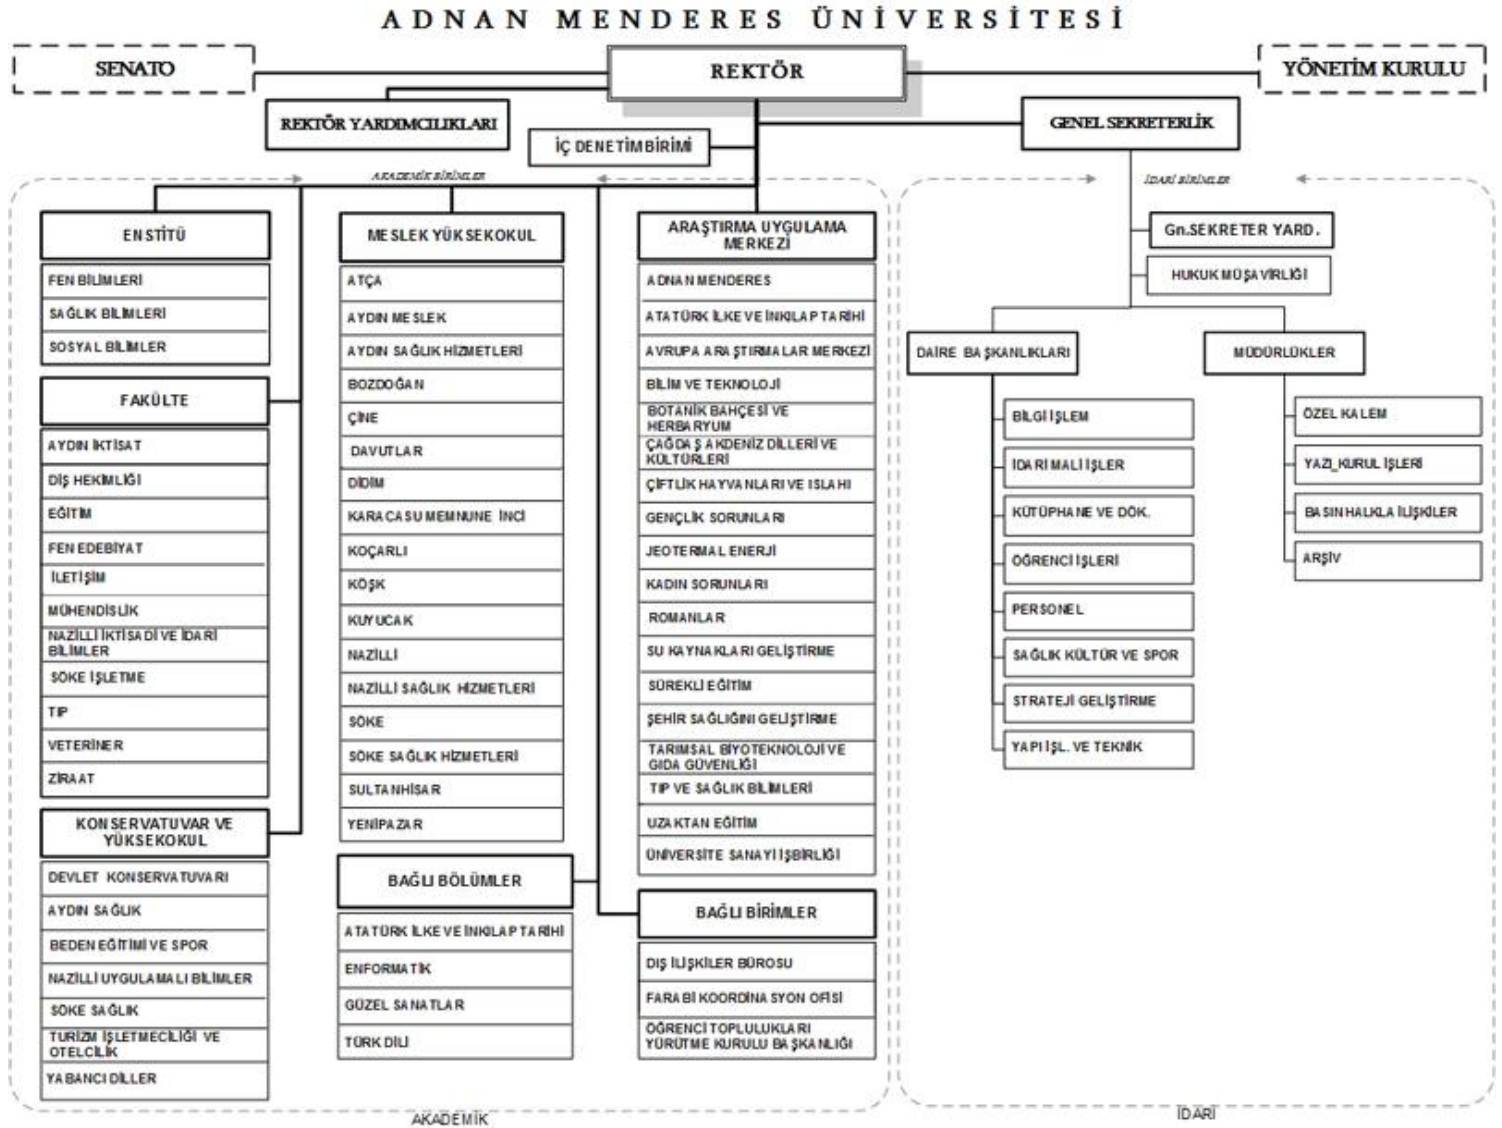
ADNAN MENDERES ÜNİVERSİTESİ

SENATO

REKTÖR

YÖNETİM KURULU

REKTÖR YARDIMCILIKLARI

İÇ DENETİM BİRİMİ

GENEL SEKRETERLİK

AKADEMİK BİRİMLER

İDARİ BİRİMLER

ENSTİTÜ

FEN BİLİMLERİ

SAĞLIK BİLİMLERİ

SOSYAL BİLİMLER

FAKÜLTE

AYDIN İKTİSAT

DİŞ HEKİMLİĞİ

EĞİTİM

FEN EDEBİYAT

İLETİŞİM

MÜHENDİSLİK

NAZİLLİ İKTİSADİ VE İDARİ BİLİMLER

SÖKE İŞLETME

TIP

VETERİNER

ZİRAAT

KONSERVATUVAR VE YÜKSEKOKUL

DEVLET KONSERVATUVARI

AYDIN SAĞLIK

BEDEN EĞİTİMİ VE SPOR

NAZİLLİ UYGULAMALI BİLİMLER

SÖKE SAĞLIK

TURİZM İŞLETMECİLİĞİ VE OTELCİLİK

YABANCI DİLLER

MESLEK YÜKSEKOKUL

ATÇA

AYDIN MESLEK

AYDIN SAĞLIK HİZMETLERİ

BOZDOĞAN

ÇİNE

DAVUTLAR

DİDİM

KARACASU MEMNUNE İNCİ

KOÇARLI

KÖŞK

KUYUCAK

NAZİLLİ

NAZİLLİ SAĞLIK HİZMETLERİ

SÖKE

SÖKE SAĞLIK HİZMETLERİ

SULTANHİSAR

YENİPAZAR

BAĞLI BÖLÜMLER

ATATÜRK İLKE VE İNKILAP TARİHİ

ENFORMATİK

GÜZEL SANATLAR

TÜRK DİLİ

ARAŞTIRMA UYGULAMA MERKEZİ

ADNAN MENDERES

ATATÜRK İLKE VE İNKILAP TARİHİ

AVRUPA ARAŞTIRMALAR MERKEZİ

BİLİM VE TEKNOLOJİ

BOTANİK BAHÇESİ VE HERBARYUM

ÇAĞDAŞ AKDENİZ DİLLERİ VE KÜLTÜRLERİ

ÇİFTLİK HAYVANLARI VE ISLAHI

GENÇLİK SORUNLARI

JEOTERMAL ENERJİ

KADIN SORUNLARI

ROMANLAR

SU KAYNAKLARI GELİŞTİRME

SÜREKLİ EĞİTİM

ŞEHİR SAĞLIĞINI GELİŞTİRME

TARIMSAL BİYOTEKNOLOJİ VE GIDA GÜVENLİĞİ

TIP VE SAĞLIK BİLİMLERİ

UZAKTAN EĞİTİM

ÜNİVERSİTE SANAYİ İŞBİRLİĞİ

BAĞLI BİRİMLER

DIŞ İLİŞKİLER BÜROSU

FARABİ KOORDİNASYON OFİSİ

ÖĞRENCİ TOPLULUKLARI YÜRÜTME KURULU BAŞKANLIĞI

Gn.SEKRETER YARD.

HUKUK MÜŞAVİRLİĞİ

DAİRE BAŞKANLIKLARI

BİLGİ İŞLEM

İDARİ MALİ İŞLER

KÜTÜPHANE VE DÖK.

ÖĞRENCİ İŞLERİ

PERSONEL

SAĞLIK KÜLTÜR VE SPOR

STRATEJİ GELİŞTİRME

YAPI İŞL. VE TEKNİK

MÜDÜRLÜKLER

ÖZEL KALEM

YAZI_KURUL İŞLERİ

BASIN HALKLA İLİŞKİLER

ARŞİV

AKADEMİK

İDARİ